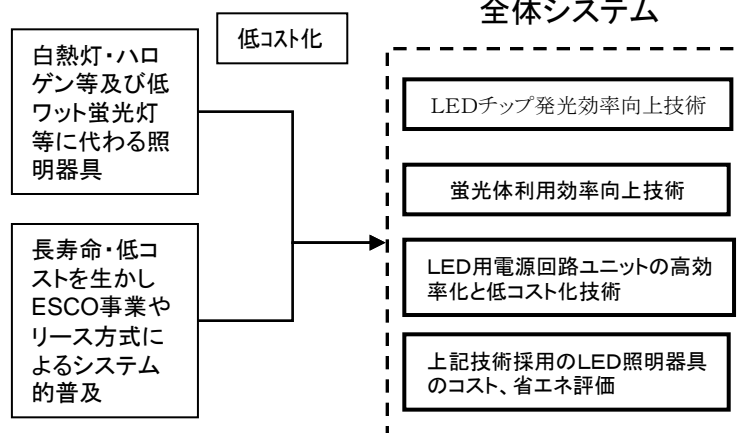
白熱灯・ハロゲン等及び低ワット蛍光灯等に代わる照明器具

低コスト化

全体システム

LEDチップ発光効率向上技術

蛍光体利用効率向上技術

長寿命・低コストを生かしESCO事業やリース方式によるシステム的普及

LED用電源回路ユニットの高効率化と低コスト化技術

上記技術採用のLED照明器具のコスト、省エネ評価